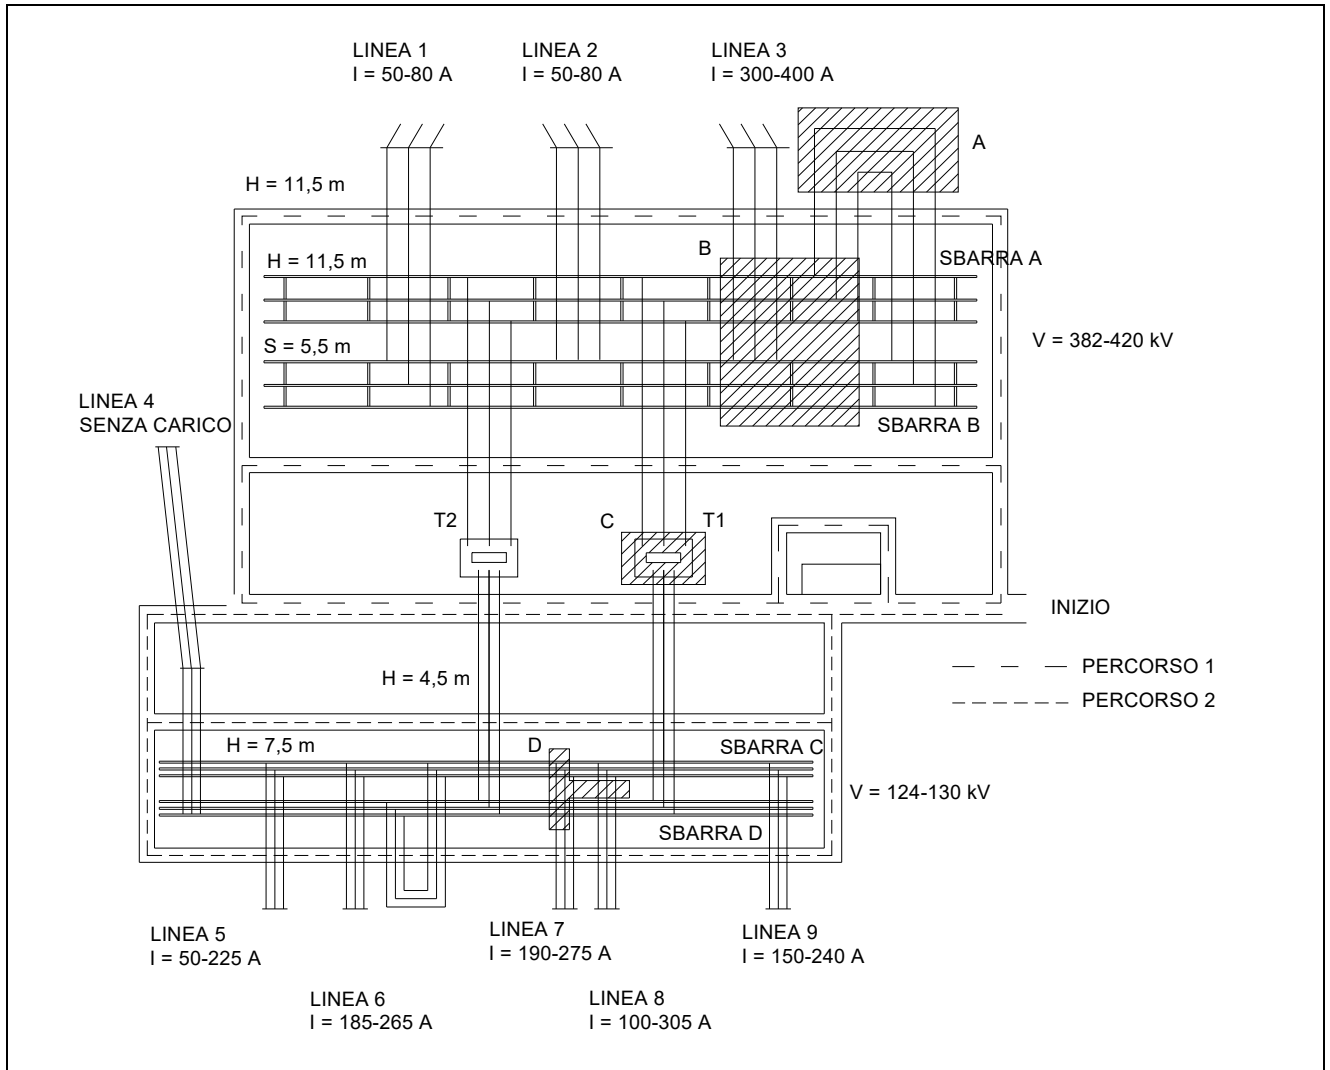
LINEA 1
I = 50-80 A

LINEA 2
I = 50-80 A

LINEA 3
I = 300-400 A

A

H = 11,5 m

B

SBARRA A

H = 11,5 m

S = 5,5 m

V = 382-420 kV

LINEA 4
SENZA CARICO

SBARRA B

T2

C

T1

INIZIO

PERCORSO 1

PERCORSO 2

H = 4,5 m

H = 7,5 m

D

SBARRA C

V = 124-130 kV

SBARRA D

LINEA 5
I = 50-225 A

LINEA 6
I = 185-265 A

LINEA 7
I = 190-275 A

LINEA 8
I = 100-305 A

LINEA 9
I = 150-240 A